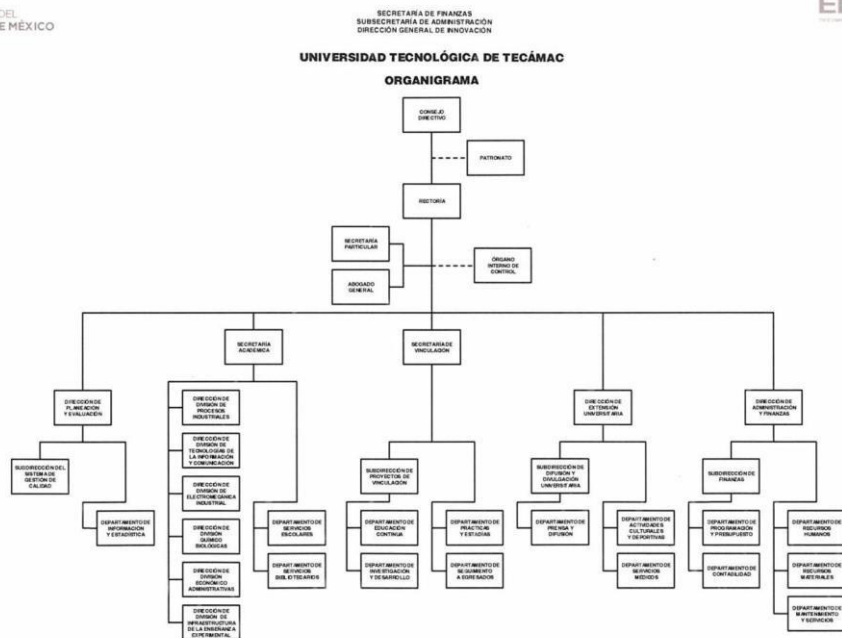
DEL
E MÉXICO

SECRETARÍA DE FINANZAS
SUBSECRETARÍA DE ADMINISTRACIÓN
DIRECCIÓN GENERAL DE INNOVACIÓN

UNIVERSIDAD TECNOLÓGICA DE TECÁMAC

ORGANIGRAMA

CONSEJO DIRECTIVO

PATRONATO

RECTORÍA

SECRETARÍA PARTICULAR

ÓRGANO INTERNO DE CONTROL

ABOGADO GENERAL

SECRETARÍA ACADÉMICA

SECRETARÍA DE VINCULACIÓN

DIRECCIÓN DE PLANEACIÓN Y EVALUACIÓN

SUBDIRECCIÓN DEL SISTEMA DE GESTIÓN DE CALIDAD

DEPARTAMENTO DE INFORMACIÓN Y ESTADÍSTICA

DIRECCIÓN DE DIVISIÓN DE PROCESOS INDUSTRIALES

DIRECCIÓN DE DIVISIÓN DE TECNOLOGÍAS DE LA INFORMACIÓN Y COMUNICACIÓN

DIRECCIÓN DE DIVISIÓN DE ELECTROMECÁNICA INDUSTRIAL

DIRECCIÓN DE DIVISIÓN QUÍMICO BIOLÓGICAS

DIRECCIÓN DE DIVISIÓN ECONÓMICO ADMINISTRATIVAS

DIRECCIÓN DE DIVISIÓN DE INFRAESTRUCTURA DE LA ENSEÑANZA EXPERIMENTAL

DEPARTAMENTO DE SERVICIOS ESCOLARES

DEPARTAMENTO DE SERVICIOS BIBLIOTECARIOS

SUBDIRECCIÓN DE PROYECTOS DE VINCULACIÓN

DEPARTAMENTO DE EDUCACIÓN CONTINUA

DEPARTAMENTO DE INVESTIGACIÓN Y DESARROLLO

DEPARTAMENTO DE PRÁCTICAS Y ESTADÍAS

DEPARTAMENTO DE SEGUIMIENTO A EGRESADOS

DIRECCIÓN DE EXTENSIÓN UNIVERSITARIA

SUBDIRECCIÓN DE DIFUSIÓN Y DIVULGACIÓN UNIVERSITARIA

DEPARTAMENTO DE PRENSA Y DIFUSIÓN

DEPARTAMENTO DE ACTIVIDADES CULTURALES Y DEPORTIVAS

DEPARTAMENTO DE SERVICIOS MÉDICOS

DIRECCIÓN DE ADMINISTRACIÓN Y FINANZAS

SUBDIRECCIÓN DE FINANZAS

DEPARTAMENTO DE PROGRAMACIÓN Y PRESUPUESTO

DEPARTAMENTO DE CONTABILIDAD

DEPARTAMENTO DE RECURSOS HUMANOS

DEPARTAMENTO DE RECURSOS MATERIALES

DEPARTAMENTO DE MANTENIMIENTO Y SERVICIOS